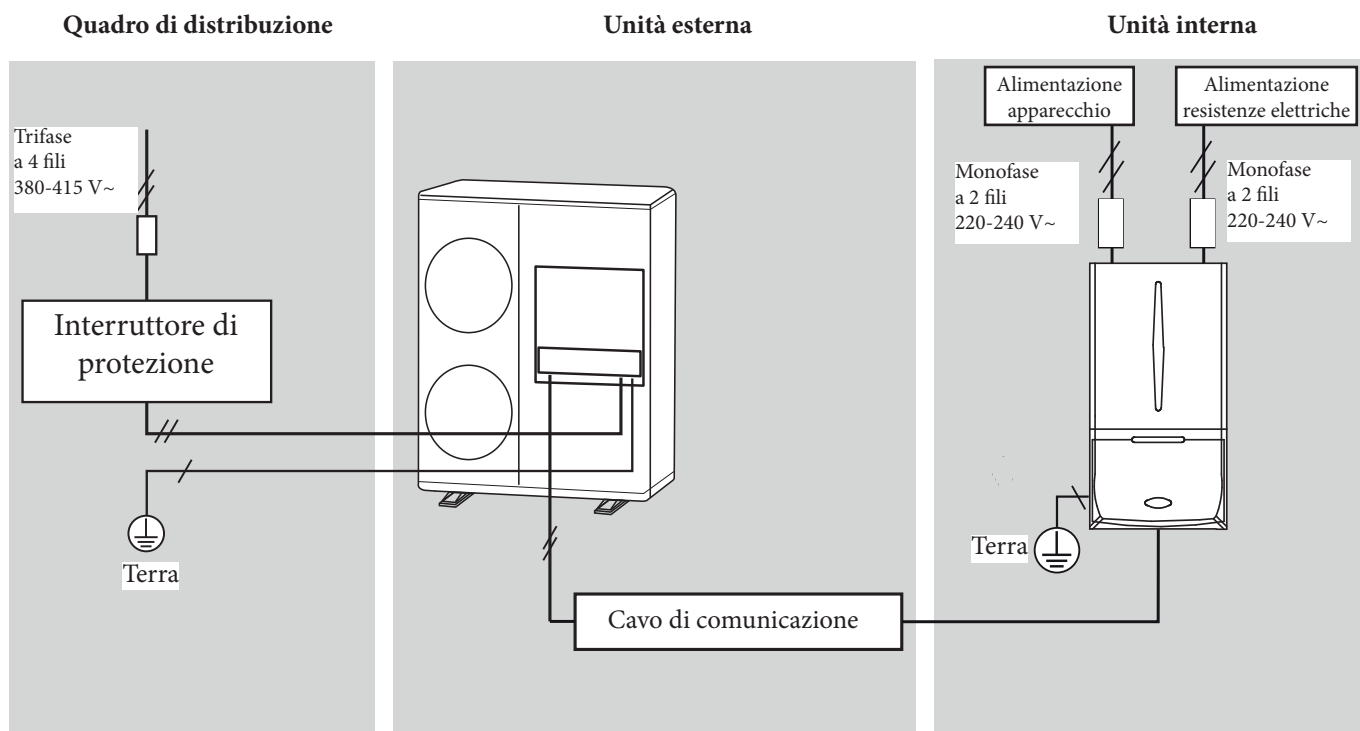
Quadro di distribuzione

Unità esterna

Unità interna

Trifase a 4 fili 380-415 V~

Interruttore di protezione

Terra

Cavo di comunicazione

Alimentazione apparecchio

Alimentazione resistenze elettriche

Monofase a 2 fili 220-240 V~

Monofase a 2 fili 220-240 V~

Terra